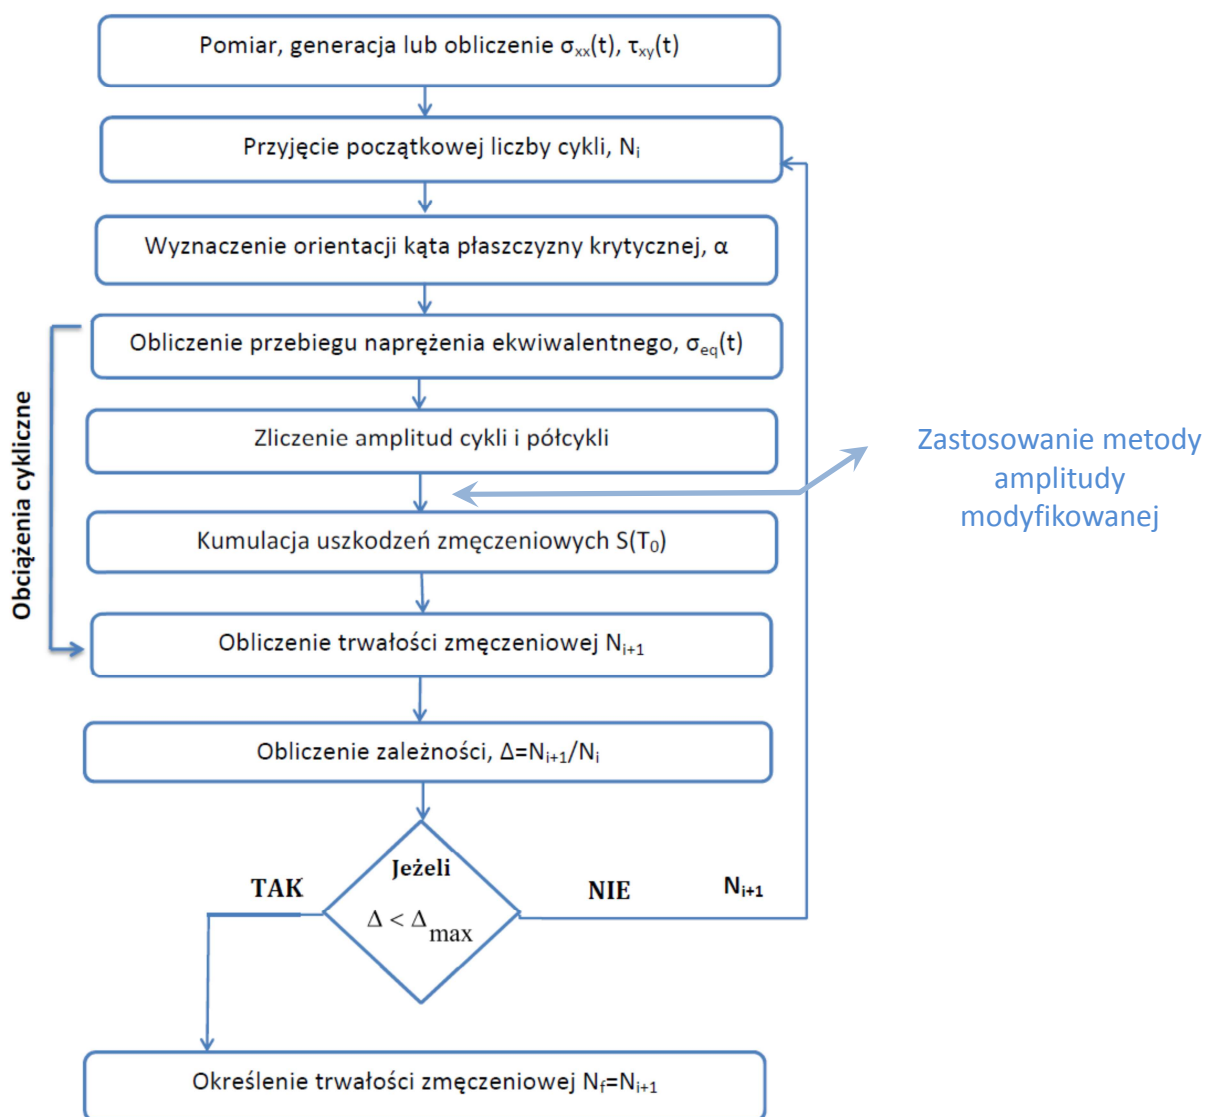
Pomiar, generacja lub obliczenie $\sigma_{xx}(t)$, $\tau_{xy}(t)$

Przyjęcie początkowej liczby cykli, $N_i$

Wyznaczenie orientacji kąta płaszczyzny krytycznej, $\alpha$

Obciążenia cykliczne

Obliczenie przebiegu naprężenia ekwiwalentnego, $\sigma_{eq}(t)$

Zliczenie amplitud cykli i półcykli

Zastosowanie metody amplitudy modyfikowanej

Kumulacja uszkodzeń zmęczeniowych $S(T_0)$

Obliczenie trwałości zmęczeniowej $N_{i+1}$

Obliczenie zależności, $\Delta=N_{i+1}/N_i$

Jeżeli

$\Delta < \Delta_{max}$

TAK

NIE

$N_{i+1}$

Określenie trwałości zmęczeniowej $N_f=N_{i+1}$